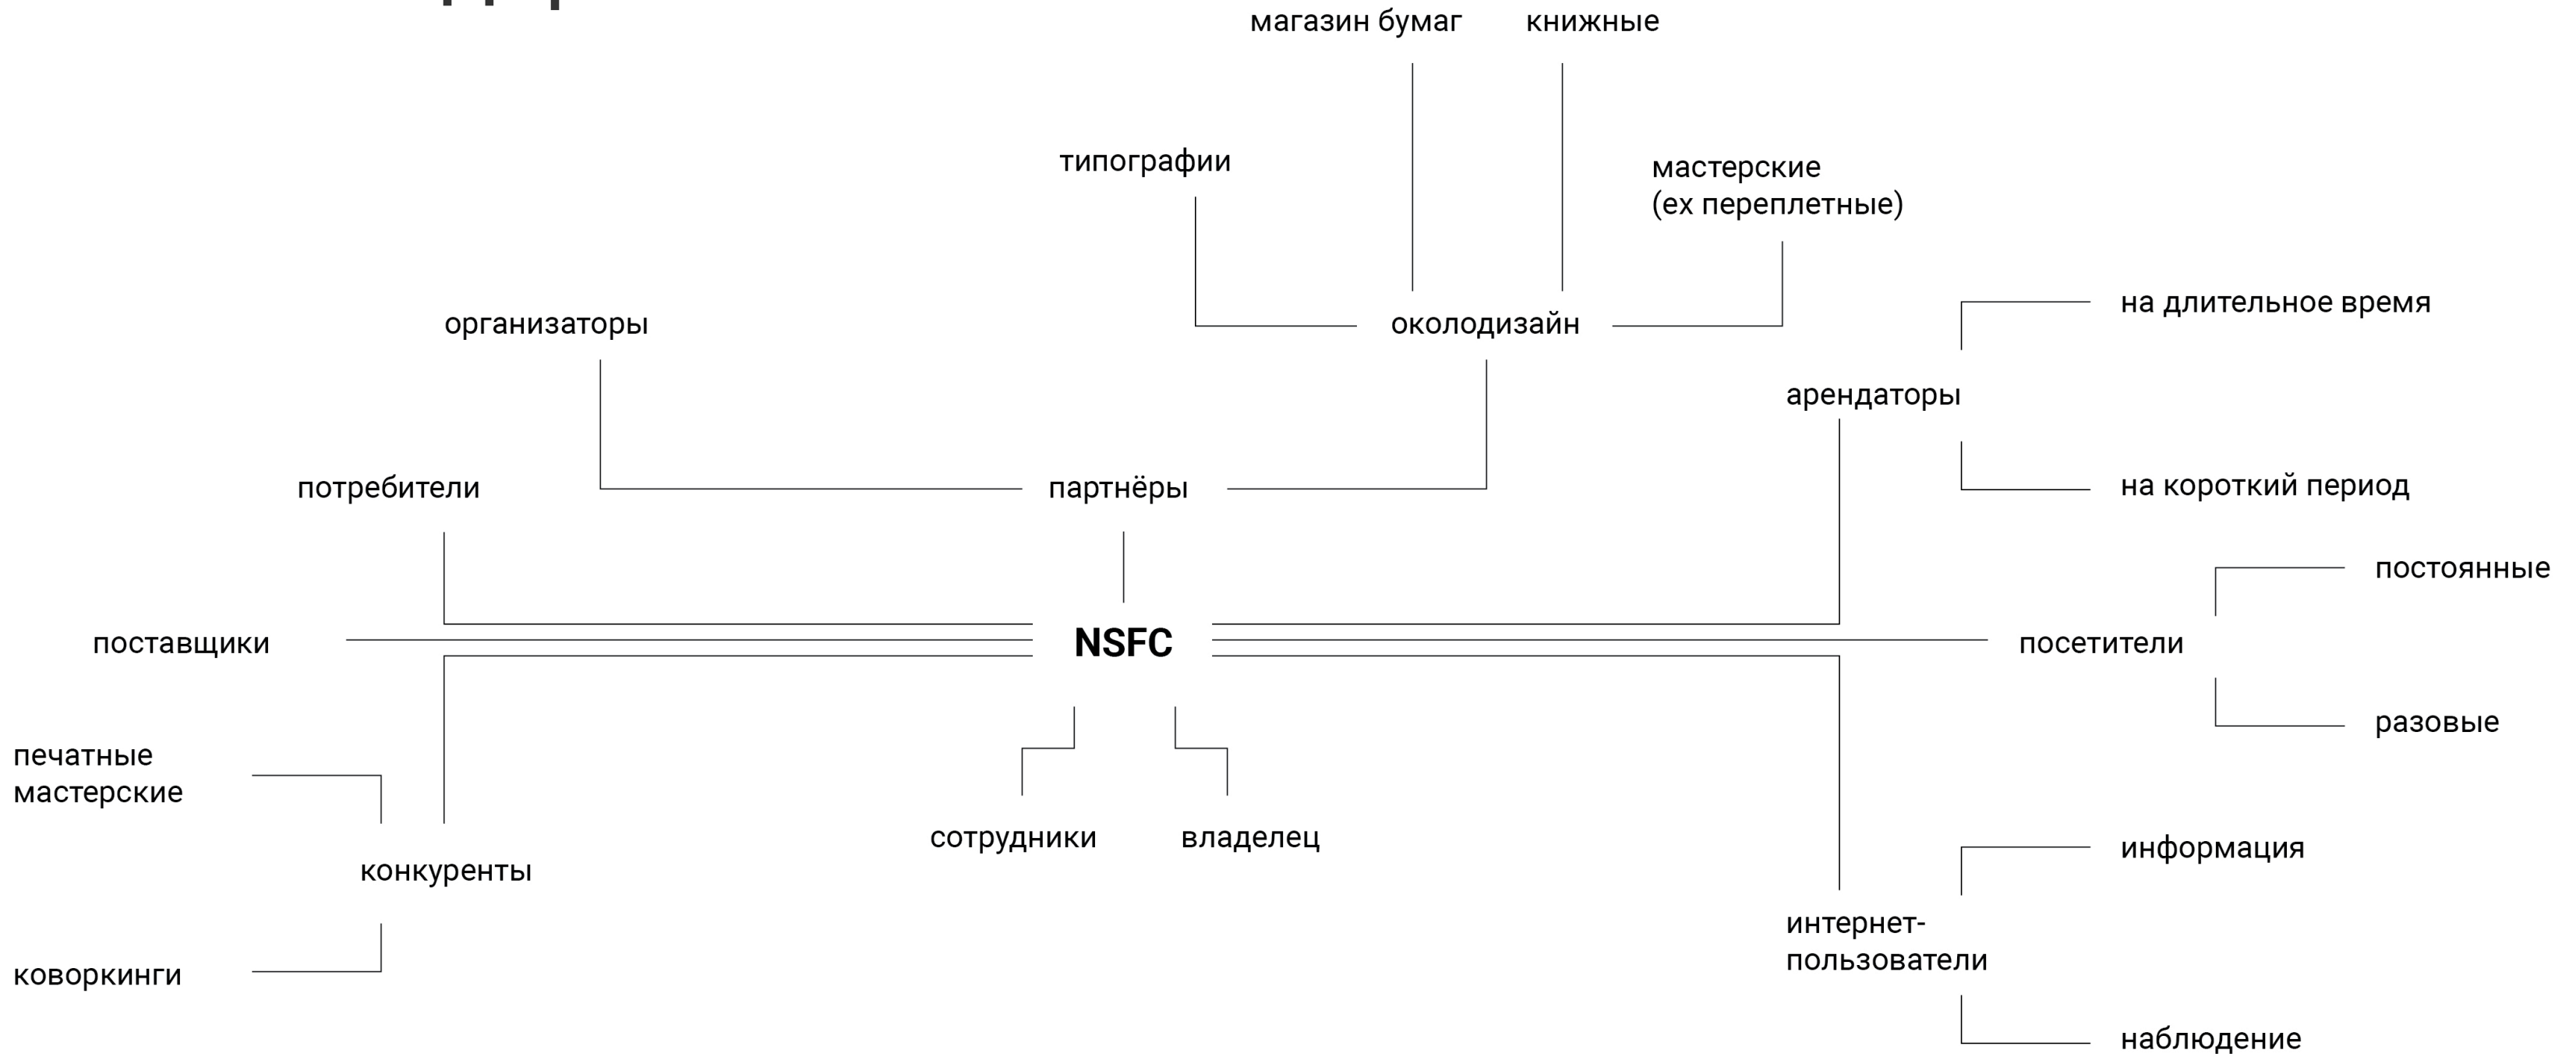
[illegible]

магазин бумаг

книжные

типографии

мастерские (ex переплетные)

организаторы

околодизайн

на длительное время

арендаторы

потребители

партнёры

на короткий период

постоянные

поставщики

NSFC

посетители

разовые

печатные мастерские

сотрудники

владелец

конкуренты

информация

интернет-пользователи

коворкинги

наблюдение